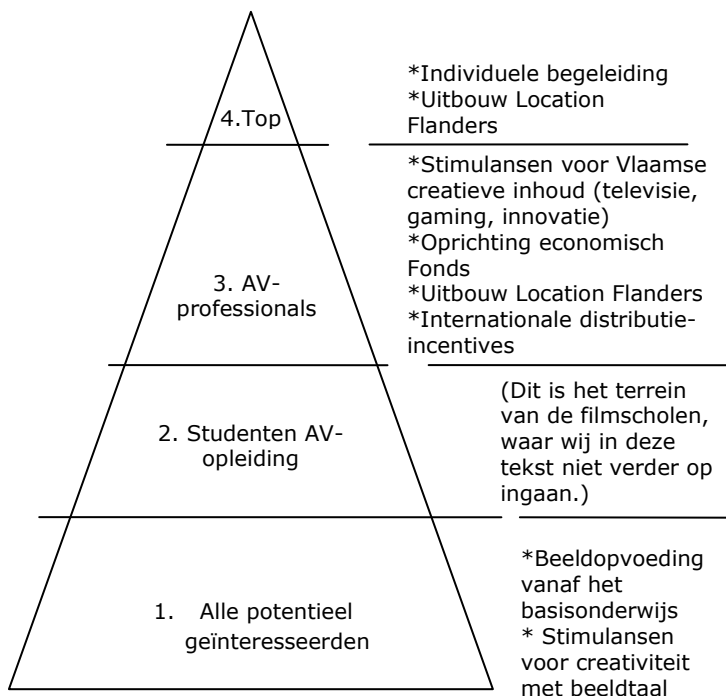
4.Top

*Individuele begeleiding
*Uitbouw Location Flanders

3. AV-professionals

*Stimulansen voor Vlaamse creatieve inhoud (televisie, gaming, innovatie)
*Oprichting economisch Fonds
*Uitbouw Location Flanders
*Internationale distributie-incentives

2. Studenten AV-opleiding

(Dit is het terrein van de filmscholen, waar wij in deze tekst niet verder op ingaan.)

1. Alle potentieel geïnteresseerden

*Beeldopvoeding vanaf het basisonderwijs
* Stimulansen voor creativiteit met beeldtaal